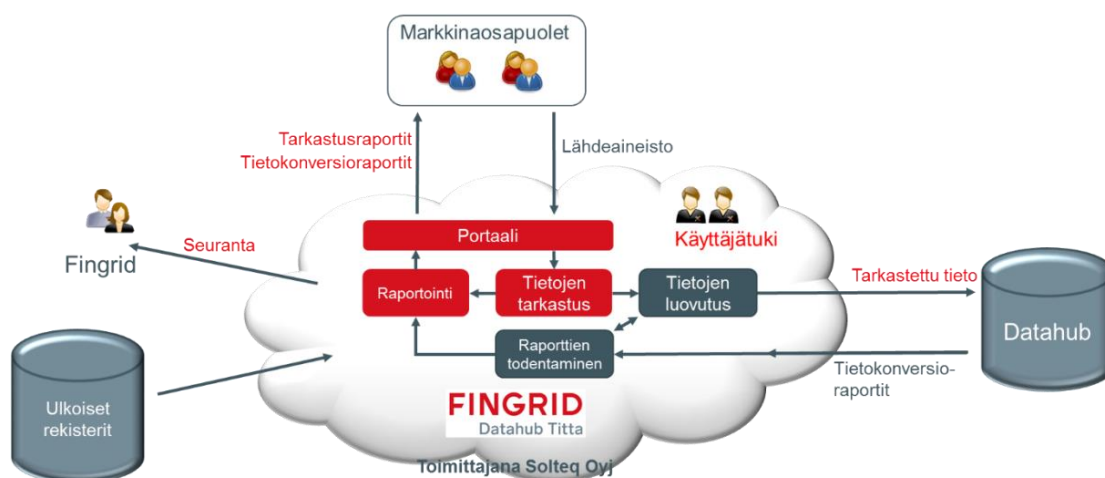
Markkinaosapuolet

Tarkastusraportit
Tietokonversioraportit

Lähdeaineisto

Fingrid

Seuranta

Portaali

Käyttäjätuki

Raportointi

Tietojen tarkastus

Tietojen luovutus

Tarkastettu tieto

Datahub

Raporttien todentaminen

Tietokonversio-raportit

Ulkoiset rekisterit

FINGRID
Datahub Titta

Toimittajana Solteq Oyj